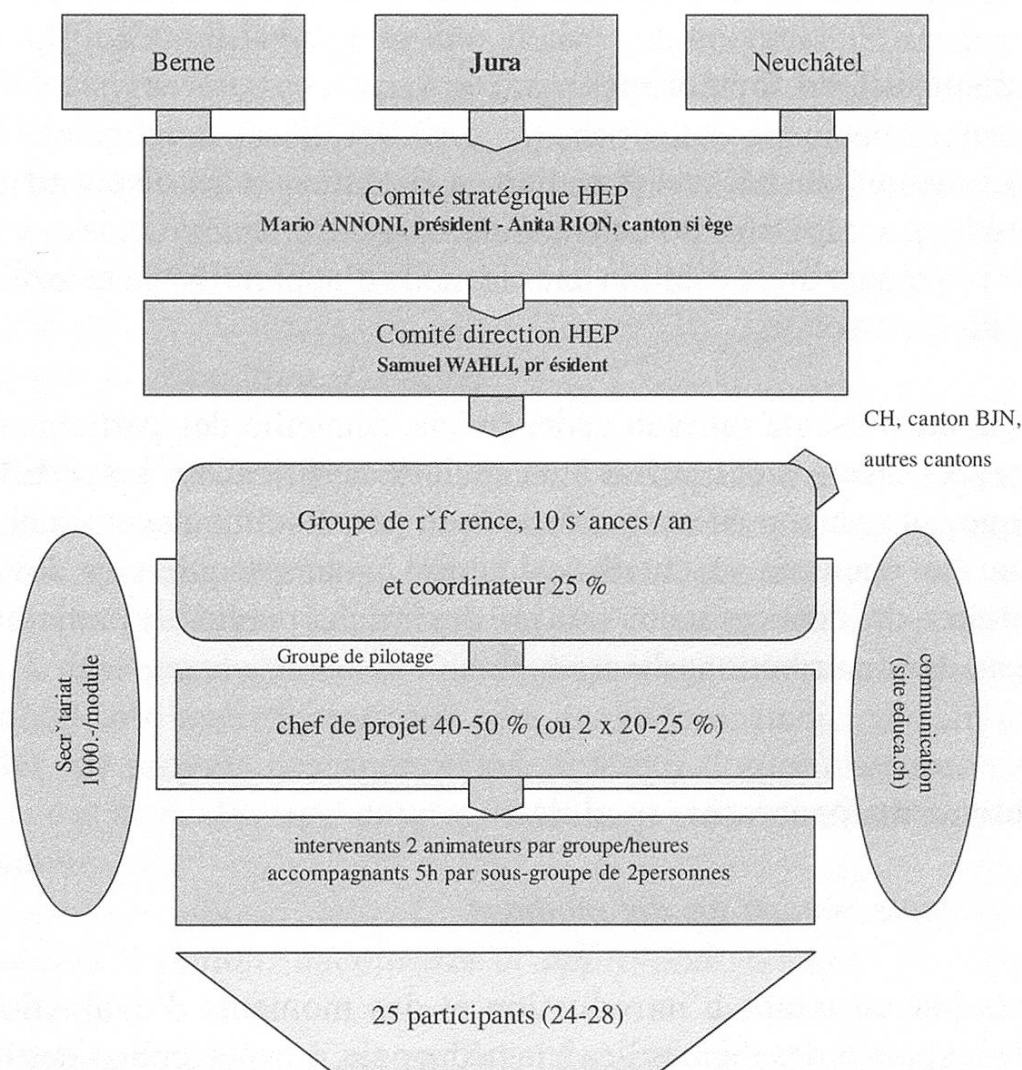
Berne

Jura

Neuchâtel

Comité stratégique HEP
Mario ANNONI, président - Anita RION, canton si ège

Comité direction HEP
Samuel WAHLI, pr ésident

CH, canton BJN, autres cantons

Groupe de r˘f˘rence, 10 s˘ances / an

et coordinateur 25 %

Groupe de pilotage

chef de projet 40-50 % (ou 2 x 20-25 %)

Secr˘tariat 1000.-/module

communication (site educa.ch)

intervenants 2 animateurs par groupe/heures
accompagnants 5h par sous-groupe de 2personnes

25 participants (24-28)